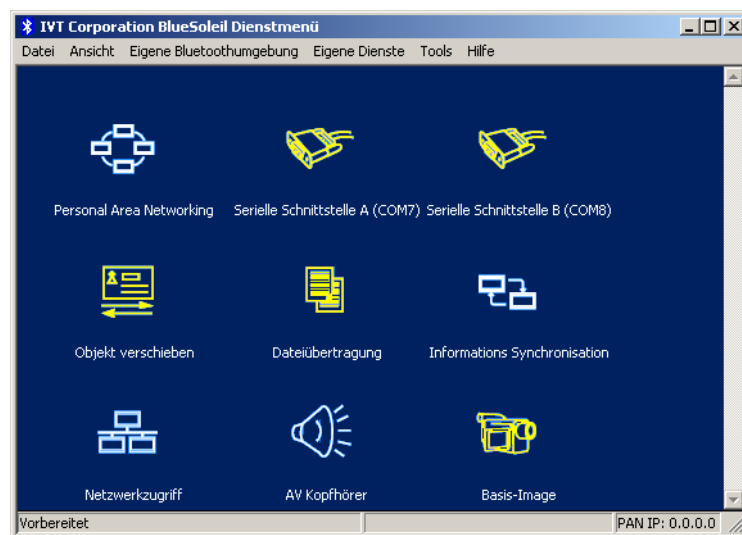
IVT Corporation BlueSoleil Dienstmenü

Datei Ansicht Eigene Bluetoothumgebung Eigene Dienste Tools Hilfe

Personal Area Networking

Serielle Schnittstelle A (COM7)

Serielle Schnittstelle B (COM8)

Objekt verschieben

Dateiübertragung

Informations Synchronisation

Netzwerkzugriff

AV Kopfhörer

Basis-Image

Vorbereitet

PAN IP: 0.0.0.0